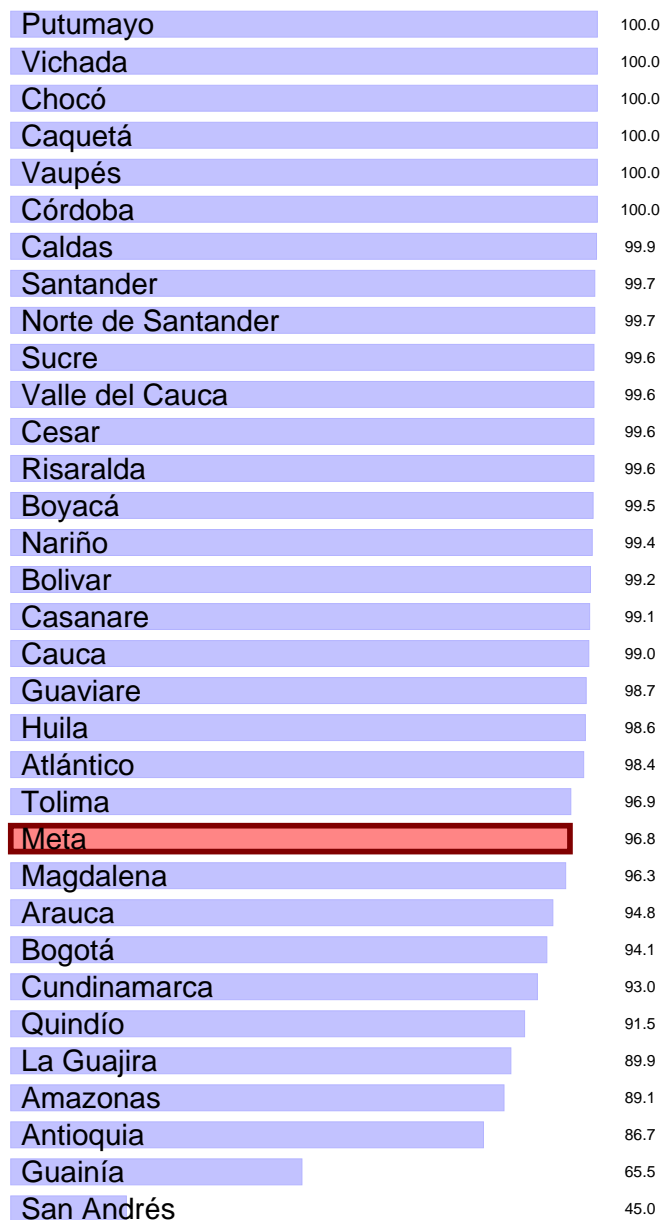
| | |
|---|---|
| Putumayo | 100.0 |
| Vichada | 100.0 |
| Chocó | 100.0 |
| Caquetá | 100.0 |
| Vaupés | 100.0 |
| Córdoba | 100.0 |
| Caldas | 99.9 |
| Santander | 99.7 |
| Norte de Santander | 99.7 |
| Sucre | 99.6 |
| Valle del Cauca | 99.6 |
| Cesar | 99.6 |
| Risaralda | 99.6 |
| Boyacá | 99.5 |
| Nariño | 99.4 |
| Bolivar | 99.2 |
| Casanare | 99.1 |
| Cauca | 99.0 |
| Guaviare | 98.7 |
| Huila | 98.6 |
| Atlántico | 98.4 |
| Tolima | 96.9 |
| Meta | 96.8 |
| Magdalena | 96.3 |
| Arauca | 94.8 |
| Bogotá | 94.1 |
| Cundinamarca | 93.0 |
| Quindío | 91.5 |
| La Guajira | 89.9 |
| Amazonas | 89.1 |
| Antioquia | 86.7 |
| Guainía | 65.5 |
| San Andrés | 45.0 |